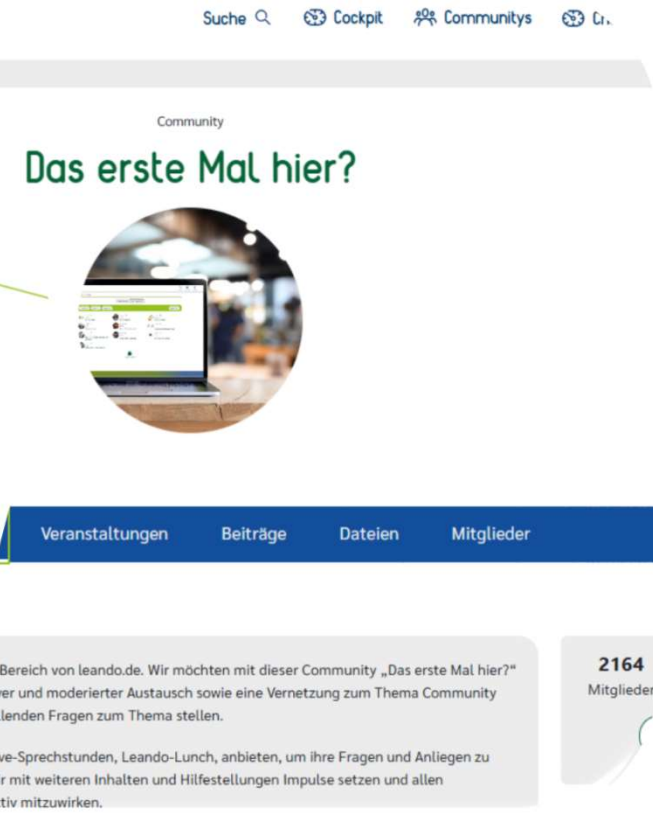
Suche Cockpit Communitys Cr.

Community

Das erste Mal hier?

Veranstaltungen Beiträge Dateien Mitglieder

Bereich von leando.de. Wir möchten mit dieser Community „Das erste Mal hier?“ ver und moderierter Austausch sowie eine Vernetzung zum Thema Community llenden Fragen zum Thema stellen.

ve-Sprechstunden, Leando-Lunch, anbieten, um ihre Fragen und Anliegen zu r mit weiteren Inhalten und Hilfestellungen Impulse setzen und allen tiv mitzuwirken.

2164
Mitglieder